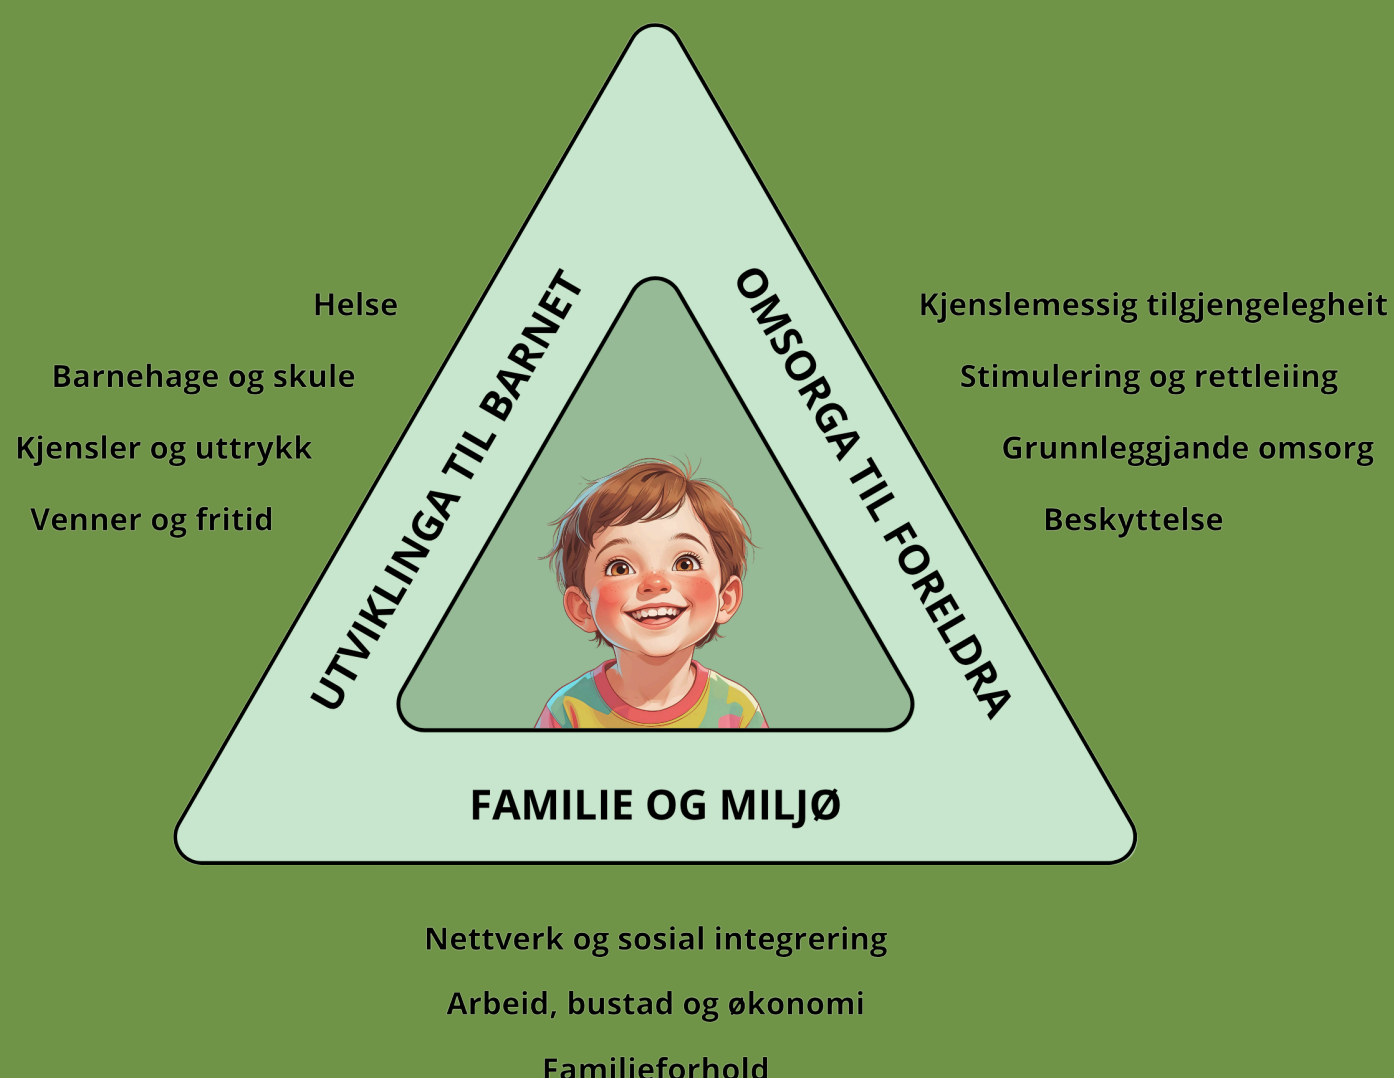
Helse

Barnehage og skule

Kjensler og uttrykk

Venner og fritid

UTVIKLINGA TIL BARNET

OMSORGA TIL FORELDRA

Kjenslemessig tilgjengelegheit

Stimulering og rettleiing

Grunnleggjande omsorg

Beskyttelse

FAMILIE OG MILJØ

Nettverk og sosial integrering

Arbeid, bustad og økonomi

Familieforhold